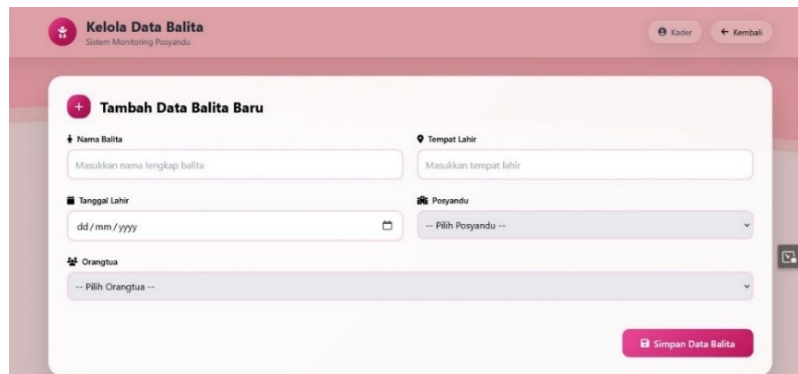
Kelola Data Balita
Sistem Monitoring Posyandu

Kader
← Kembali

Tambah Data Balita Baru

Nama Balita
Masukkan nama lengkap balita

Tempat Lahir
Masukkan tempat lahir

Tanggal Lahir
dd/mm/yyyy

Posyandu
-- Pilih Posyandu --

Orangtua
-- Pilih Orangtua --

Simpan Data Balita